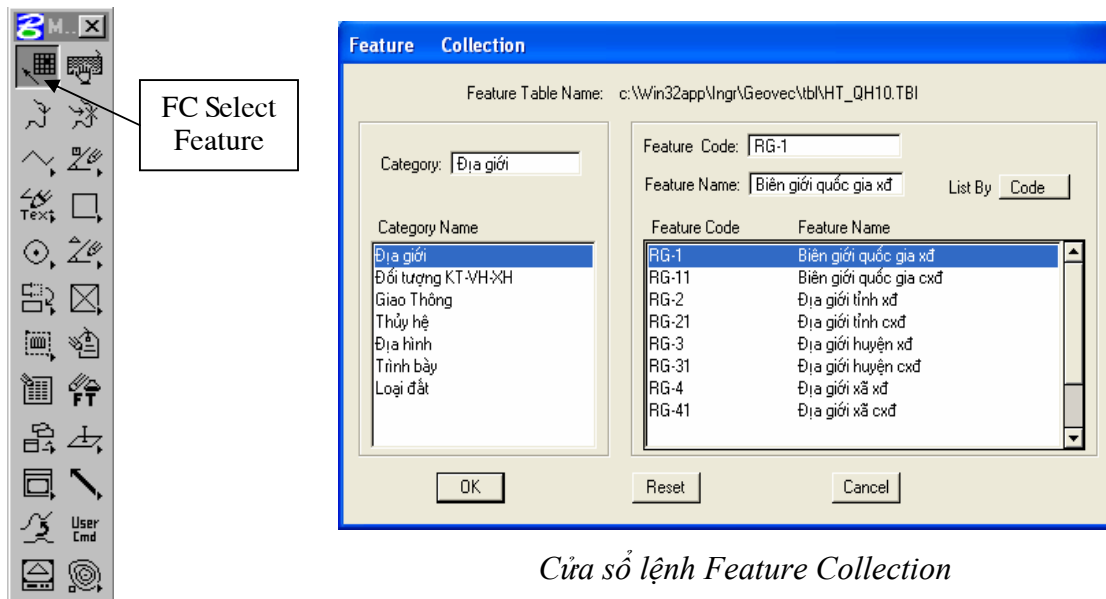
M.. ×

Text

User Cmd

FC Select Feature

Feature Collection

Feature Table Name: c:\Win32app\Ingr\Geovec\tbl\HT_QH10.TBI

Category: Địa giới

Category Name

Địa giới
Đối tượng KT-VH-XH
Giao Thông
Thủy hệ
Địa hình
Trình bày
Loại đất

Feature Code: RG-1

Feature Name: Biên giới quốc gia xđ

List By Code

| Feature Code | Feature Name |
|---|---|
| RG-1 | Biên giới quốc gia xđ |
| RG-11 | Biên giới quốc gia cxđ |
| RG-2 | Địa giới tỉnh xđ |
| RG-21 | Địa giới tỉnh cxđ |
| RG-3 | Địa giới huyện xđ |
| RG-31 | Địa giới huyện cxđ |
| RG-4 | Địa giới xã xđ |
| RG-41 | Địa giới xã cxđ |

OK

Reset

Cancel

Cửa sổ lệnh Feature Collection